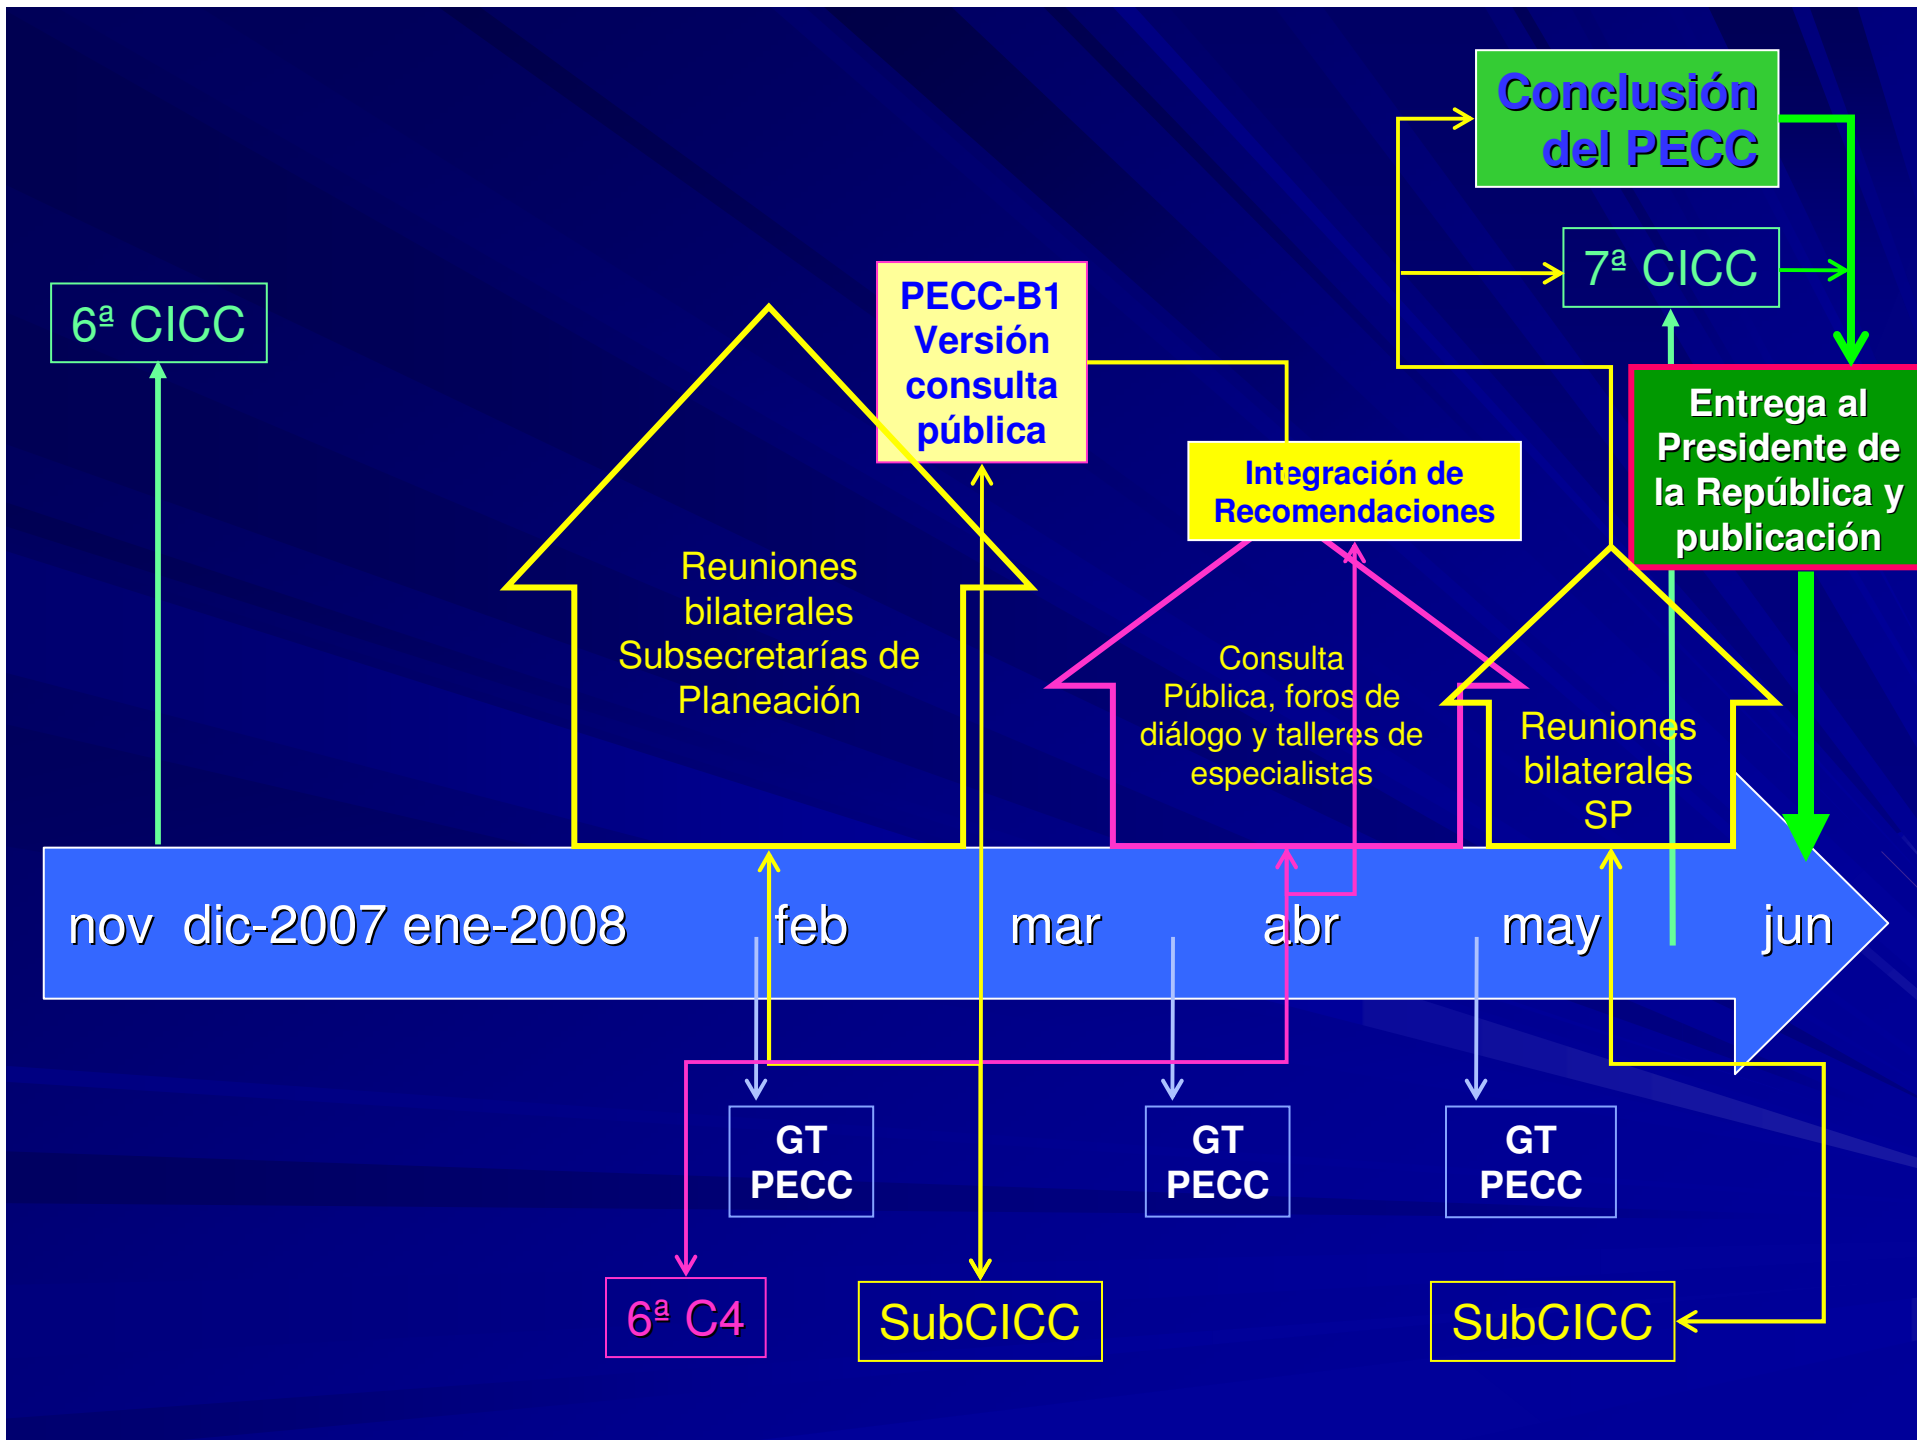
Conclusión del PECC

7ª CICC

6ª CICC

PECC-B1 Versión consulta pública

Integración de Recomendaciones

Entrega al Presidente de la República y publicación

Reuniones bilaterales Subsecretarías de Planeación

Consulta Pública, foros de diálogo y talleres de especialistas

Reuniones bilaterales SP

nov dic-2007 ene-2008 feb mar abr may jun

GT PECC

GT PECC

GT PECC

6ª C4

SubCICC

SubCICC